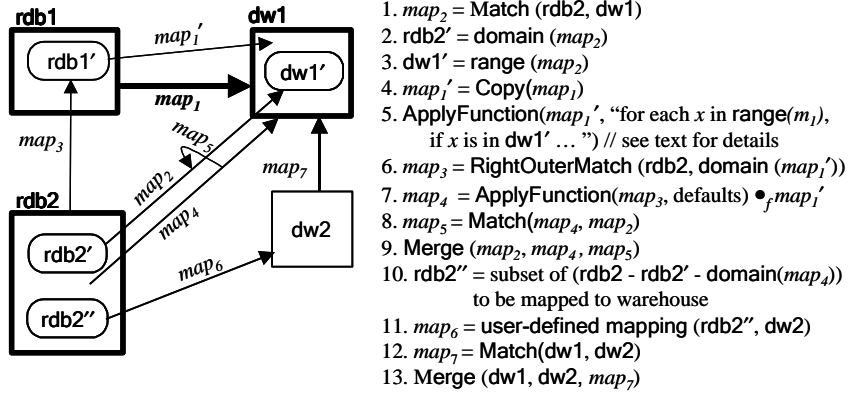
rdb1

dw1

$map_1'$

rdb1′

dw1′

$map_1$

$map_3$

$map_5$

$map_2$

$map_4$

$map_7$

rdb2

dw2

rdb2′

$map_6$

rdb2″

1. $map_2$ = Match (rdb2, dw1)
2. rdb2′ = domain ($map_2$)
3. dw1′ = range ($map_2$)
4. $map_1'$ = Copy($map_1$)
5. ApplyFunction($map_1'$, "for each $x$ in range($m_1$), if $x$ is in dw1′ … ") // see text for details
6. $map_3$ = RightOuterMatch (rdb2, domain ($map_1'$))
7. $map_4$ = ApplyFunction($map_3$, defaults) $\bullet_f map_1'$
8. $map_5$ = Match($map_4$, $map_2$)
9. Merge ($map_2$, $map_4$, $map_5$)
10. rdb2″ = subset of (rdb2 - rdb2′ - domain($map_4$)) to be mapped to warehouse
11. $map_6$ = user-defined mapping (rdb2″, dw2)
12. $map_7$ = Match(dw1, dw2)
13. Merge (dw1, dw2, $map_7$)